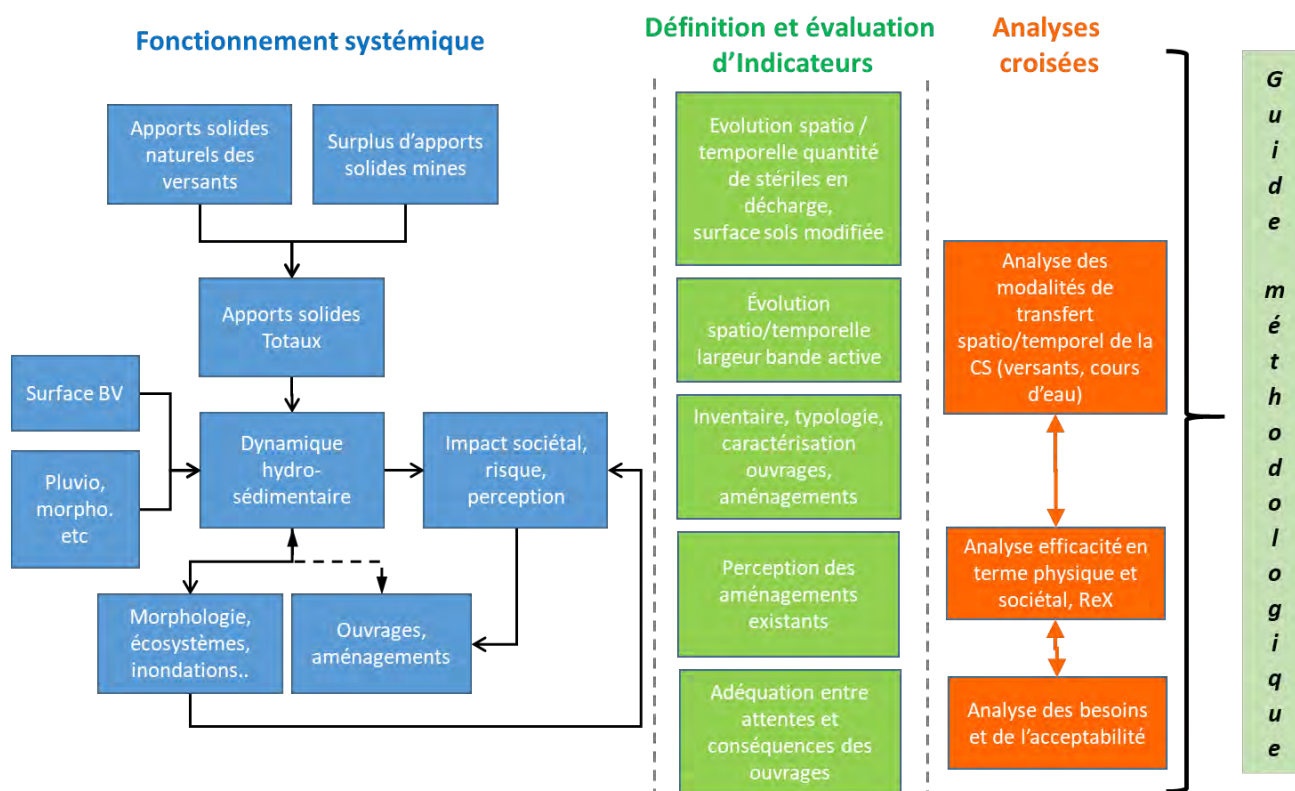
Fonctionnement systémique

Apports solides naturels des versants

Surplus d'apports solides mines

Apports solides Totaux

Surface BV

Pluvio, morpho. etc

Dynamique hydro-sédimentaire

Impact sociétal, risque, perception

Morphologie, écosystèmes, inondations..

Ouvrages, aménagements

Définition et évaluation d'Indicateurs

Evolution spatio / temporelle quantité de stériles en décharge, surface sols modifiée

Évolution spatio/temporelle largeur bande active

Inventaire, typologie, caractérisation ouvrages, aménagements

Perception des aménagements existants

Adéquation entre attentes et conséquences des ouvrages

Analyses croisées

Analyse des modalités de transfert spatio/temporel de la CS (versants, cours d'eau)

Analyse efficacité en terme physique et sociétal, ReX

Analyse des besoins et de l'acceptabilité

Guide méthodologique